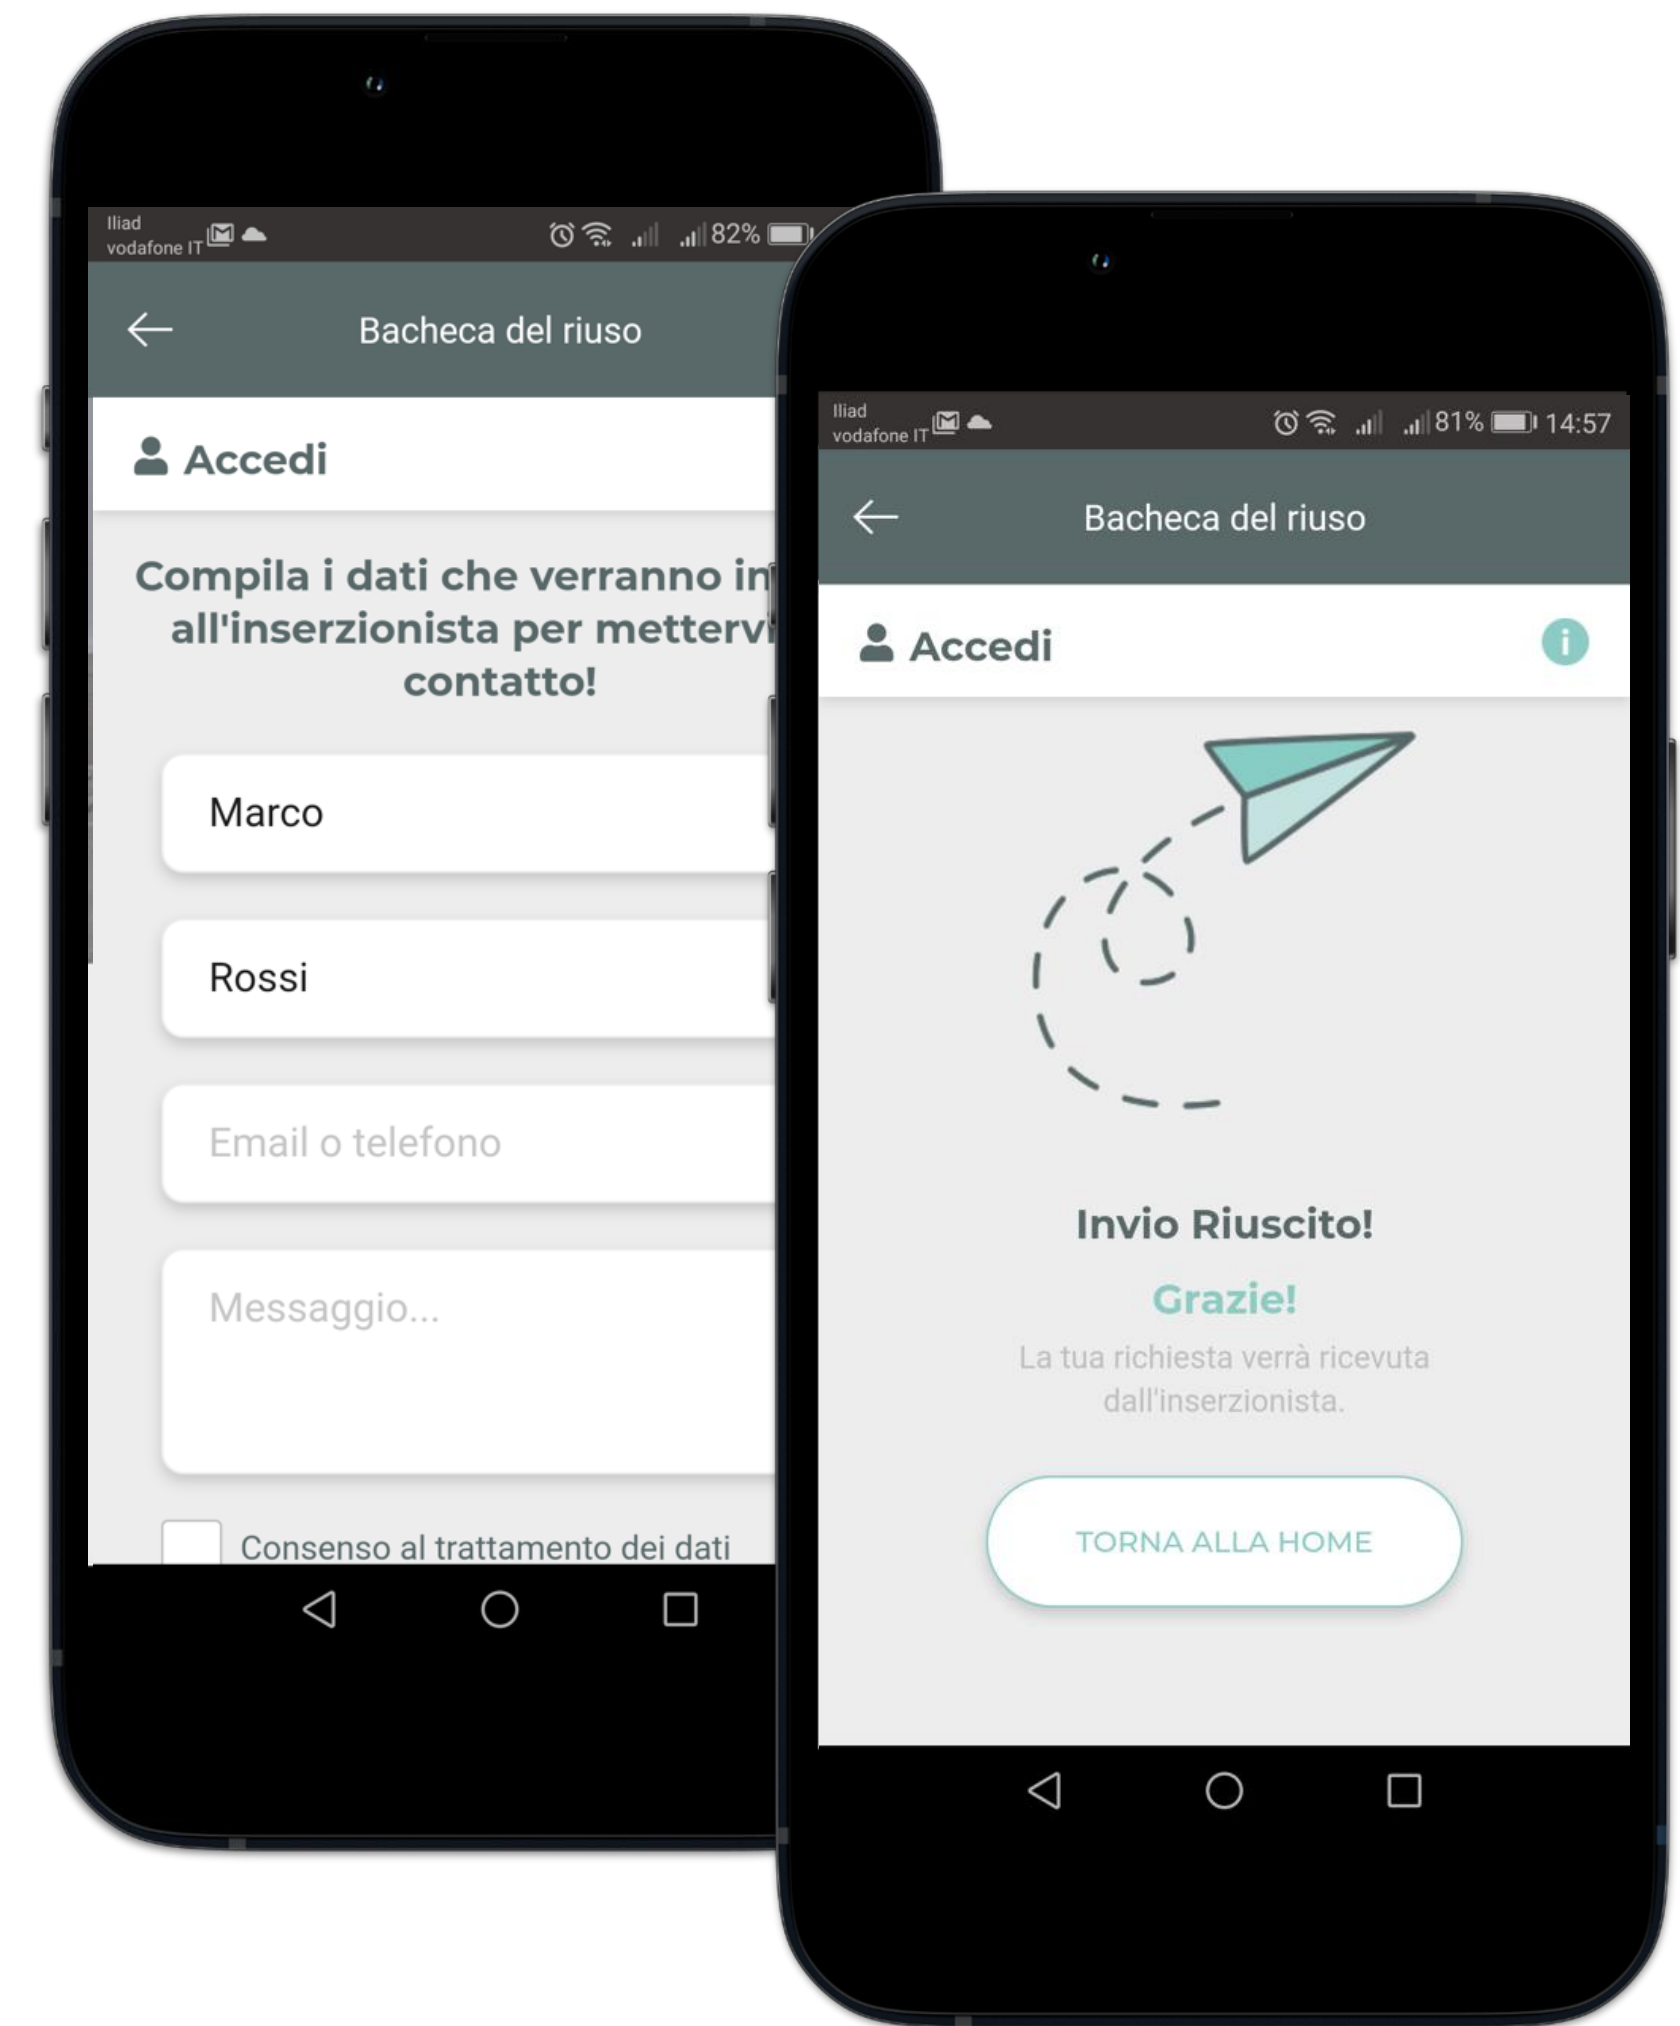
Iliad
vodafone IT
82%

Bacheca del riuso

Accedi

Compila i dati che verranno in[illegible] all'inserzionista per metterv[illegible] contatto!

Marco

Rossi

Email o telefono

Messaggio...

Consenso al trattamento dei dati

Iliad
vodafone IT
81% 14:57

Bacheca del riuso

Accedi

Invio Riuscito!

Grazie!

La tua richiesta verrà ricevuta dall'inserzionista.

TORNA ALLA HOME